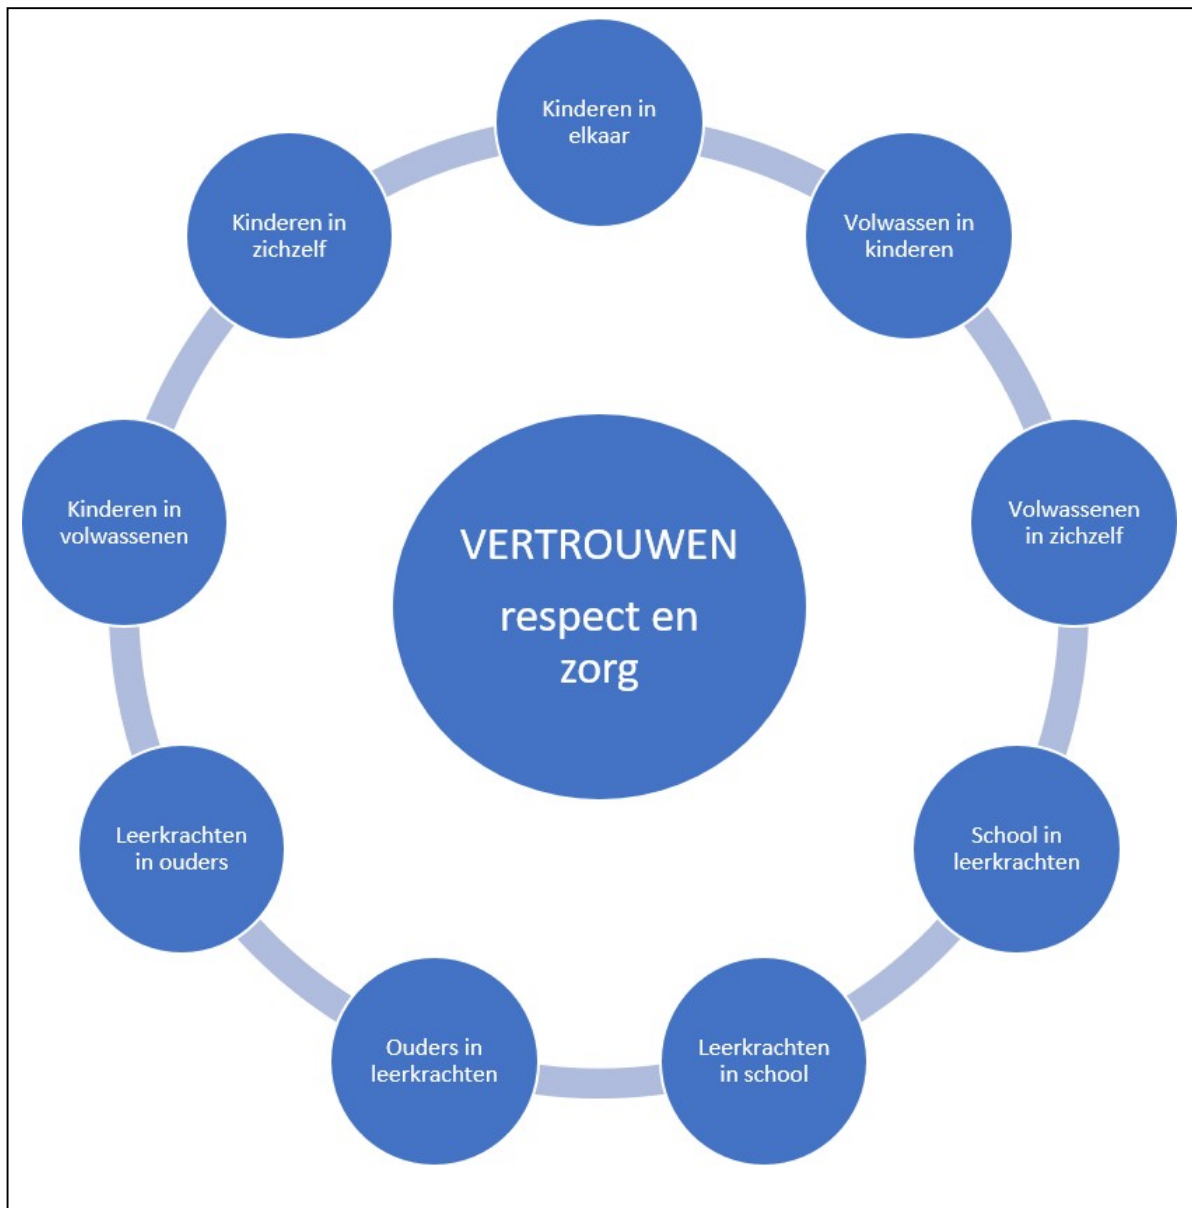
Kinderen in elkaar

Volwassen in kinderen

Volwassenen in zichzelf

School in leerkrachten

Leerkrachten in school

Ouders in leerkrachten

Leerkrachten in ouders

Kinderen in volwassenen

Kinderen in zichzelf

VERTROUWEN

respect en zorg